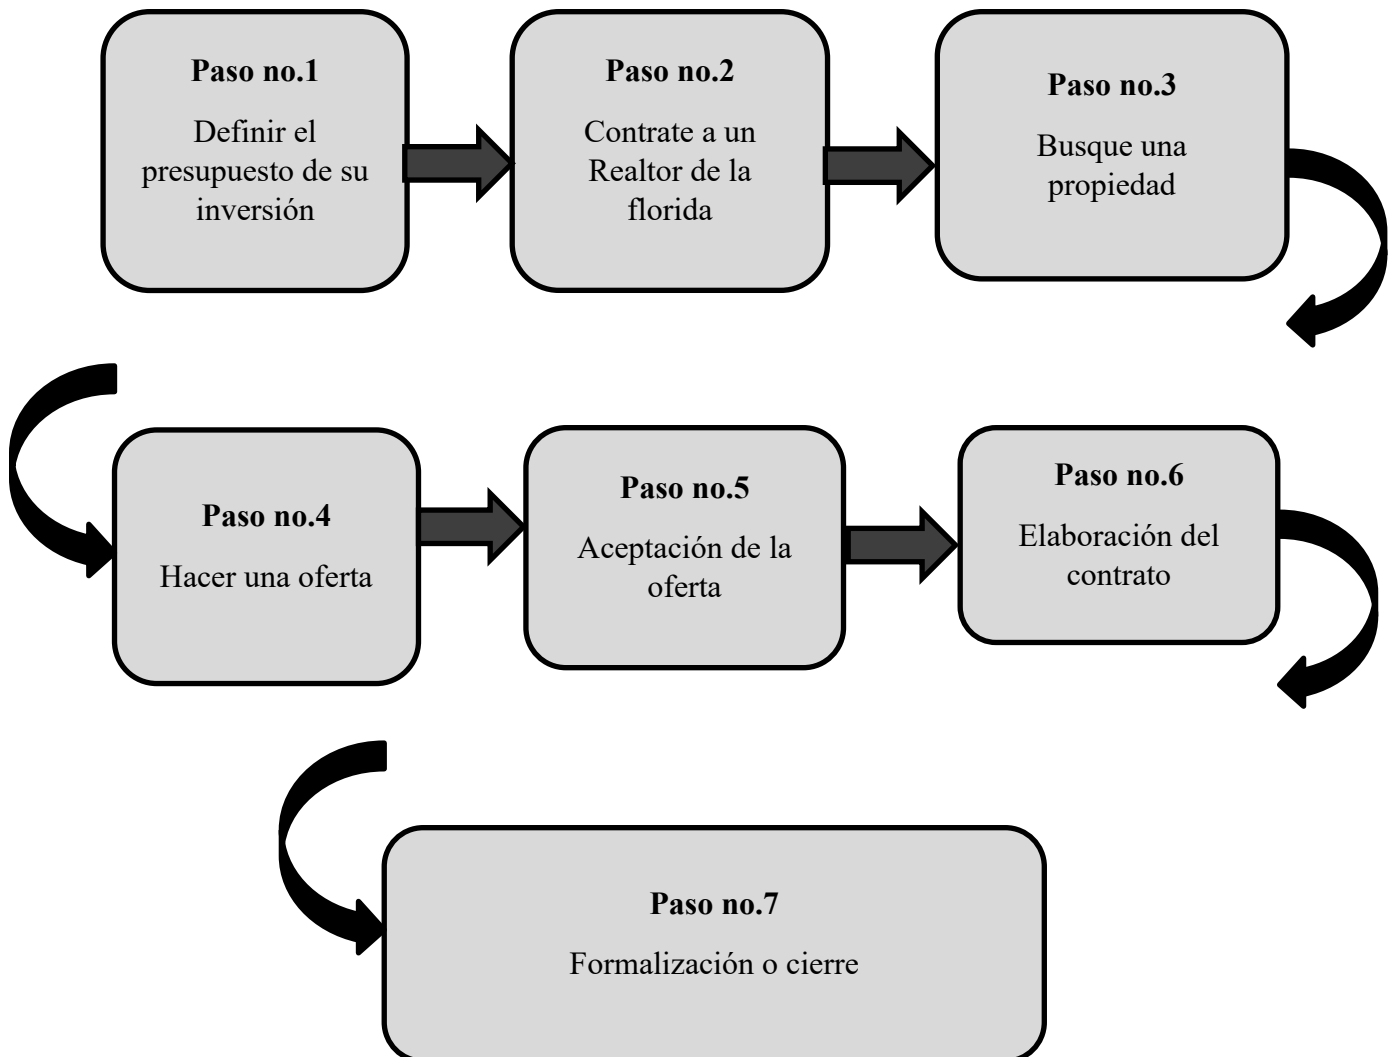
**Paso no.1**

Definir el presupuesto de su inversión

**Paso no.2**

Contrate a un Realtor de la florida

**Paso no.3**

Busque una propiedad

**Paso no.4**

Hacer una oferta

**Paso no.5**

Aceptación de la oferta

**Paso no.6**

Elaboración del contrato

**Paso no.7**

Formalización o cierre